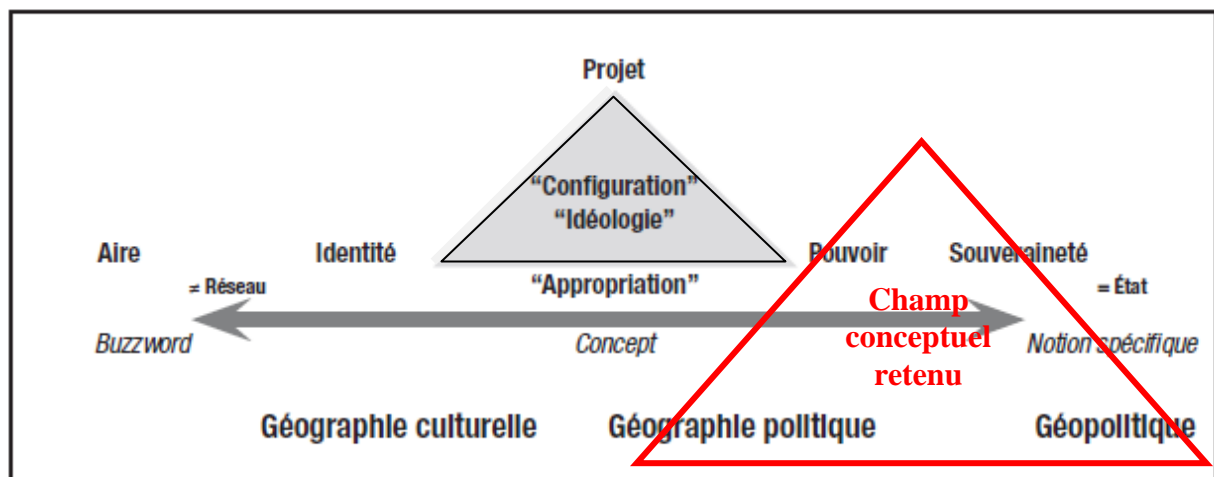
Projet

"Configuration"
"Idéologie"

Aire

Identité

Pouvoir

Souveraineté

≠ Réseau

"Appropriation"

= État

Champ conceptuel retenu

Buzzword

Concept

Notion spécifique

Géographie culturelle

Géographie politique

Géopolitique